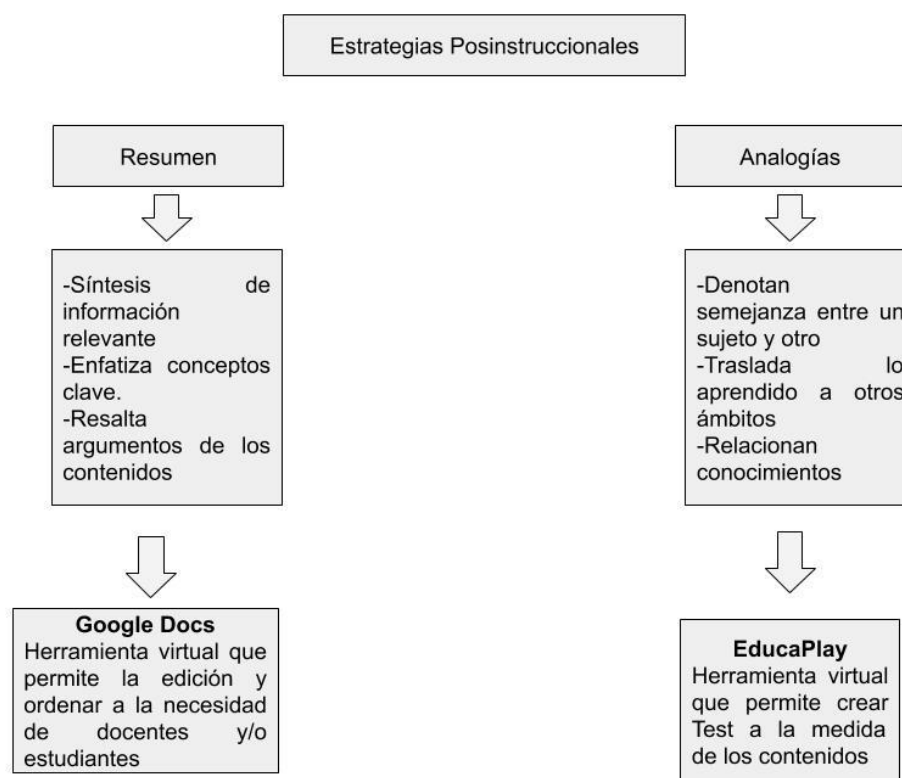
Estrategias Posinstruccionales

Resumen

-Síntesis de información relevante
-Enfatiza conceptos clave.
-Resalta argumentos de los contenidos

**Google Docs**
Herramienta virtual que permite la edición y ordenar a la necesidad de docentes y/o estudiantes

Analogías

-Denotan semejanza entre un sujeto y otro
-Traslada lo aprendido a otros ámbitos
-Relacionan conocimientos

**EducaPlay**
Herramienta virtual que permite crear Test a la medida de los contenidos